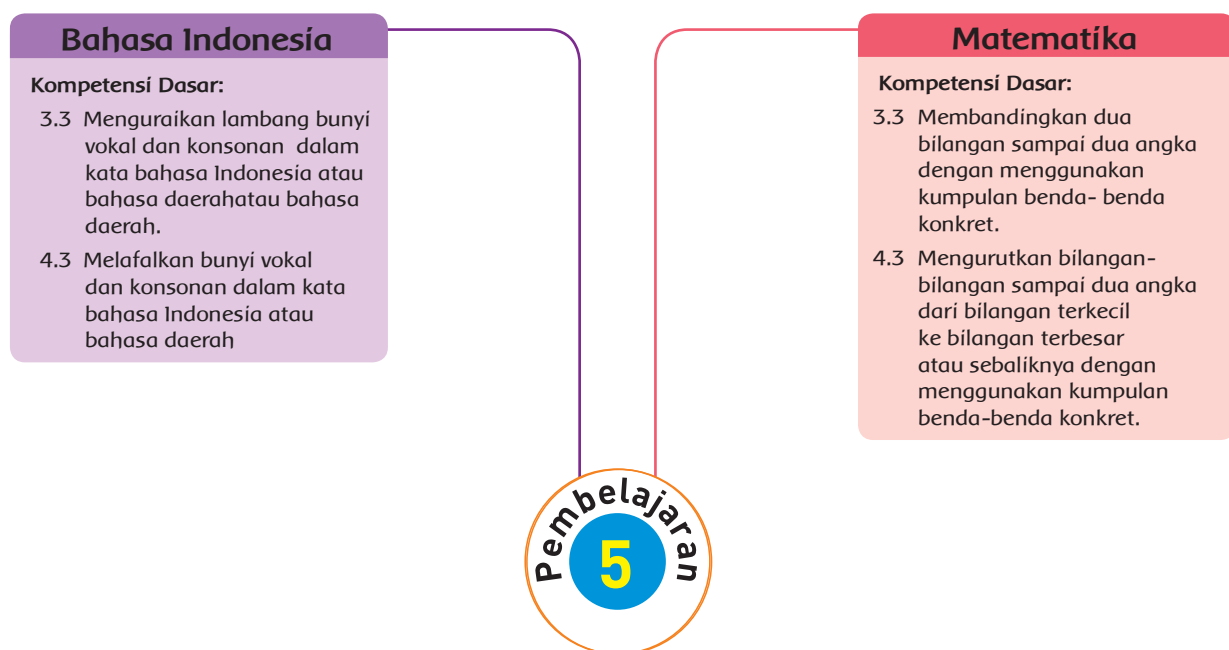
Bahasa Indonesia

Kompetensi Dasar:

3.3 Menguraikan lambang bunyi vokal dan konsonan dalam kata bahasa Indonesia atau bahasa daerahatau bahasa daerah.

4.3 Melafalkan bunyi vokal dan konsonan dalam kata bahasa Indonesia atau bahasa daerah

Matematika

Kompetensi Dasar:

3.3 Membandingkan dua bilangan sampai dua angka dengan menggunakan kumpulan benda- benda konkret.

4.3 Mengurutkan bilangan-bilangan sampai dua angka dari bilangan terkecil ke bilangan terbesar atau sebaliknya dengan menggunakan kumpulan benda-benda konkret.

Pembelajaran
5